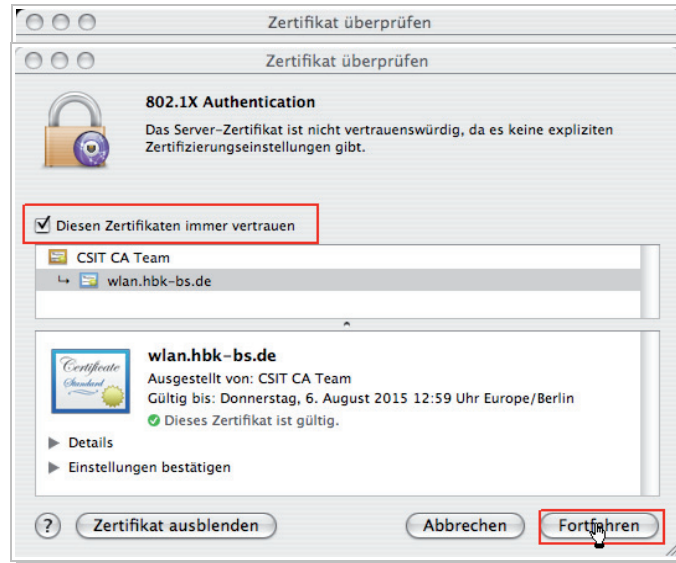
Zertifikat überprüfen

Zertifikat überprüfen

802.1X Authentication

Das Server-Zertifikat ist nicht vertrauenswürdig, da es keine expliziten Zertifizierungseinstellungen gibt.

Diesen Zertifikaten immer vertrauen

CSIT CA Team

wlan.hbk-bs.de

Certificate Standard

wlan.hbk-bs.de

Ausgestellt von: CSIT CA Team

Gültig bis: Donnerstag, 6. August 2015 12:59 Uhr Europe/Berlin

Dieses Zertifikat ist gültig.

Details

Einstellungen bestätigen

?

Zertifikat ausblenden

Abbrechen

Fortfahren